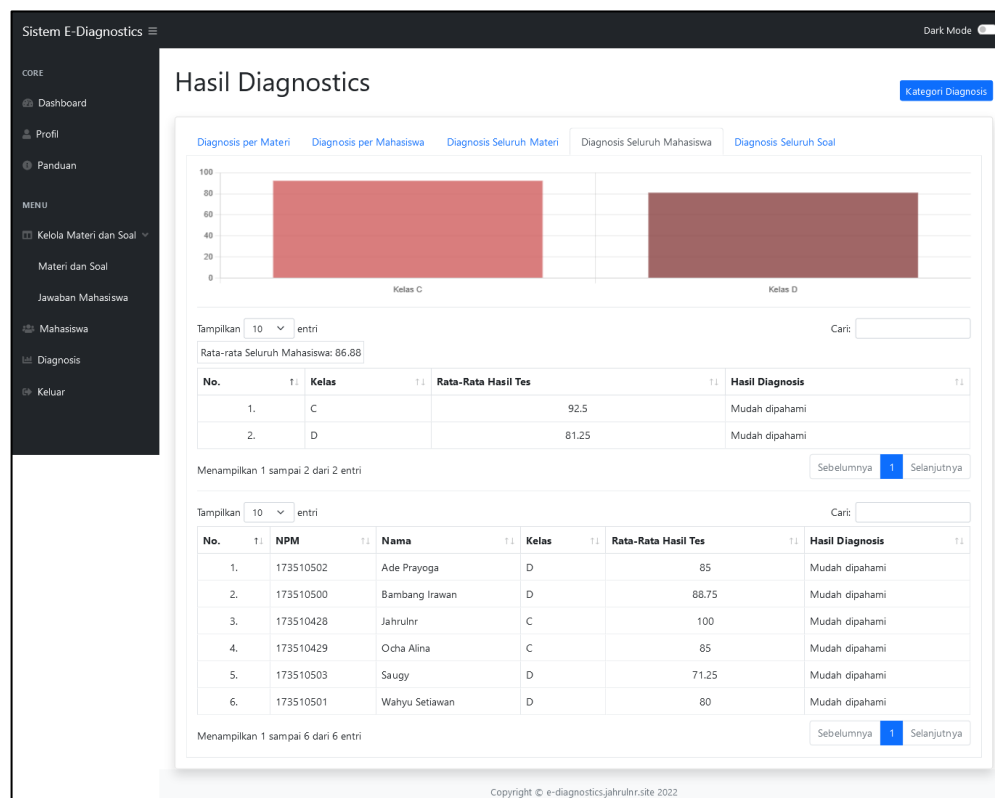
Sistem E-Diagnostics ≡

Dark Mode

CORE

Dashboard

Profil

Panduan

MENU

Kelola Materi dan Soal

Materi dan Soal

Jawaban Mahasiswa

Mahasiswa

Diagnosis

Keluar

Hasil Diagnostics

Kategori Diagnosis

Diagnosis per Materi | Diagnosis per Mahasiswa | Diagnosis Seluruh Materi | Diagnosis Seluruh Mahasiswa | Diagnosis Seluruh Soal

100
80
60
40
20
0

Kelas C

Kelas D

Tampilkan 10 entri

Cari:

Rata-rata Seluruh Mahasiswa: 86.88

| No. | Kelas | Rata-Rata Hasil Tes | Hasil Diagnosis |
|---|---|---|---|
| 1. | C | 92.5 | Mudah dipahami |
| 2. | D | 81.25 | Mudah dipahami |

Menampilkan 1 sampai 2 dari 2 entri

Sebelumnya 1 Selanjutnya

Tampilkan 10 entri

Cari:

| No. | NPM | Nama | Kelas | Rata-Rata Hasil Tes | Hasil Diagnosis |
|---|---|---|---|---|---|
| 1. | 173510502 | Ade Prayoga | D | 85 | Mudah dipahami |
| 2. | 173510500 | Bambang Irawan | D | 88.75 | Mudah dipahami |
| 3. | 173510428 | Jahrulnr | C | 100 | Mudah dipahami |
| 4. | 173510429 | Ocha Alina | C | 85 | Mudah dipahami |
| 5. | 173510503 | Saugy | D | 71.25 | Mudah dipahami |
| 6. | 173510501 | Wahyu Setiawan | D | 80 | Mudah dipahami |

Menampilkan 1 sampai 6 dari 6 entri

Sebelumnya 1 Selanjutnya

Copyright © e-diagnostics.jahrulnr.site 2022